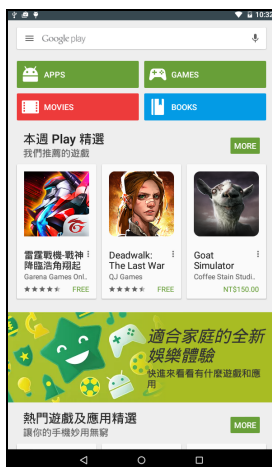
10:32

Google play

APPS

GAMES

MOVIES

BOOKS

本週 Play 精選
我們推薦的遊戲

MORE

雷霆戰機-戰神降臨浩角翔起
Garena Games Onl..
FREE

Deadwalk: The Last War
QJ Games
FREE

Goat Simulator
Coffee Stain Studi..
NT$150.00

適合家庭的全新娛樂體驗
快進來看看有什麼遊戲和應

熱門遊戲及應用精選
讓你的手機炒用無窮

MORE